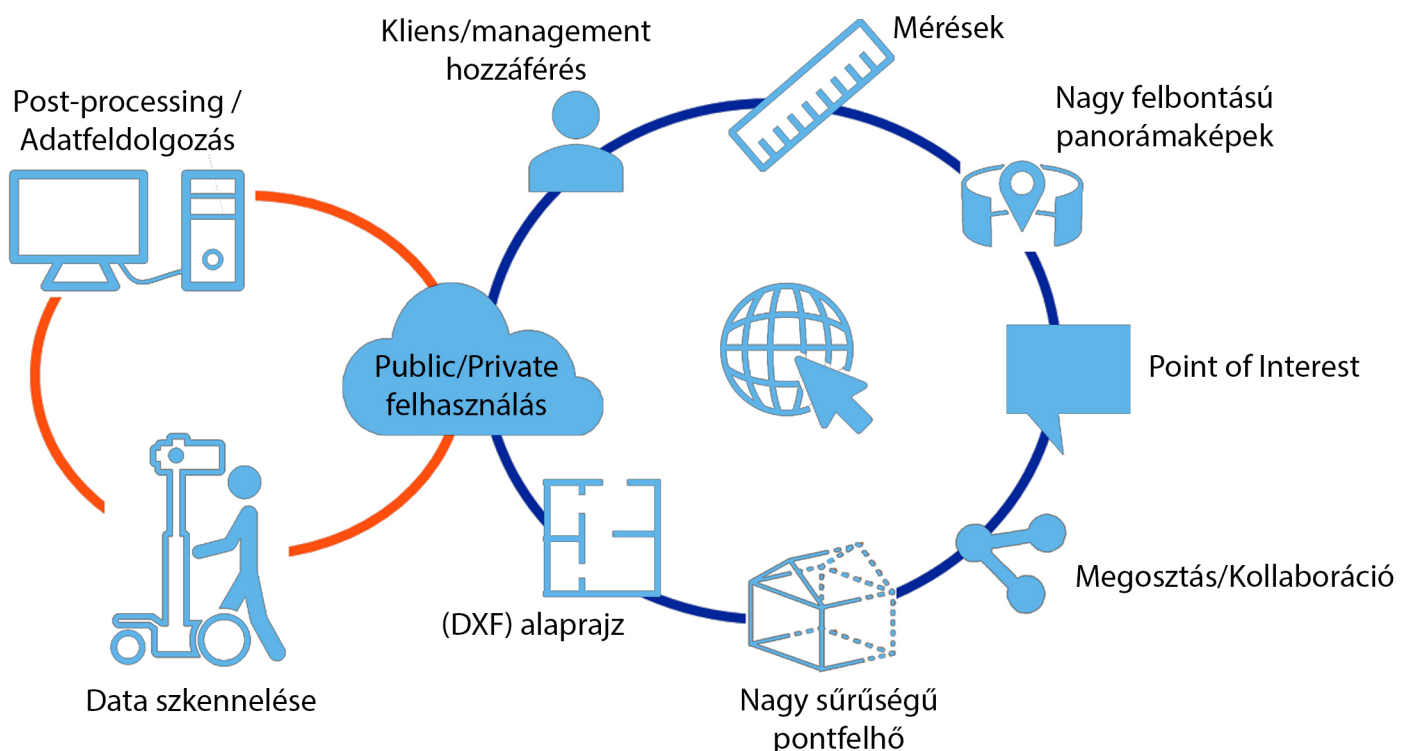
Post-processing / Adatfeldolgozás

Kliens/management hozzáférés

Mérések

Nagy felbontású panorámaképek

Public/Private felhasználás

Point of Interest

Megosztás/Kollaboráció

(DXF) alaprajz

Nagy sűrűségű pontfelhő

Data szkennelése